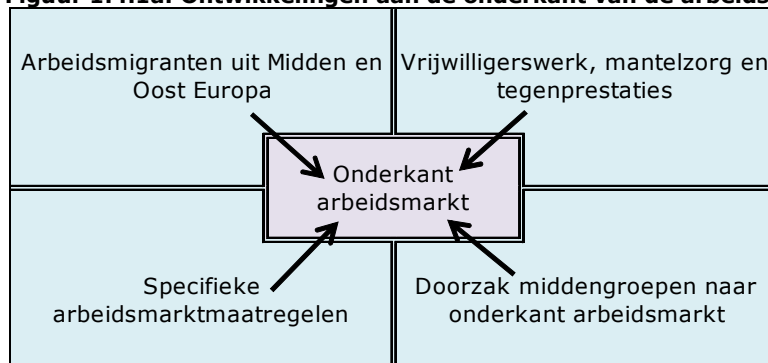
Figuur 1.1.2.: Ontwikkelingen aan de onderkant van de arbeids

Arbeidsmigranten uit Midden en Oost Europa

Vrijwilligerswerk, mantelzorg en tegenprestaties

Onderkant arbeidsmarkt

Specifieke arbeidsmarktmaatregelen

Doorzak middengroepen naar onderkant arbeidsmarkt